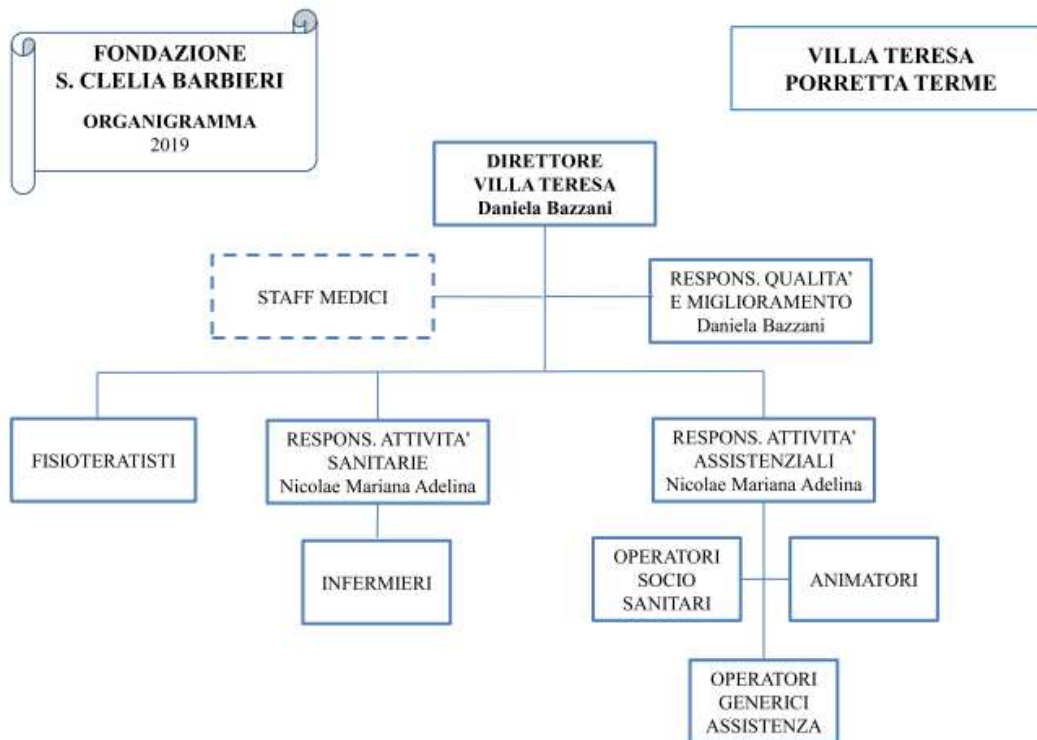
FONDAZIONE
S. CLELIA BARBIERI

ORGANIGRAMMA
2019

VILLA TERESA
PORRETTA TERME

DIRETTORE
VILLA TERESA
Daniela Bazzani

STAFF MEDICI

RESPONS. QUALITA'
E MIGLIORAMENTO
Daniela Bazzani

FISIOTERATISTI

RESPONS. ATTIVITA'
SANITARIE
Nicolae Mariana Adelina

RESPONS. ATTIVITA'
ASSISTENZIALI
Nicolae Mariana Adelina

INFERMIERI

OPERATORI
SOCIO
SANITARI

ANIMATORI

OPERATORI
GENERICI
ASSISTENZA